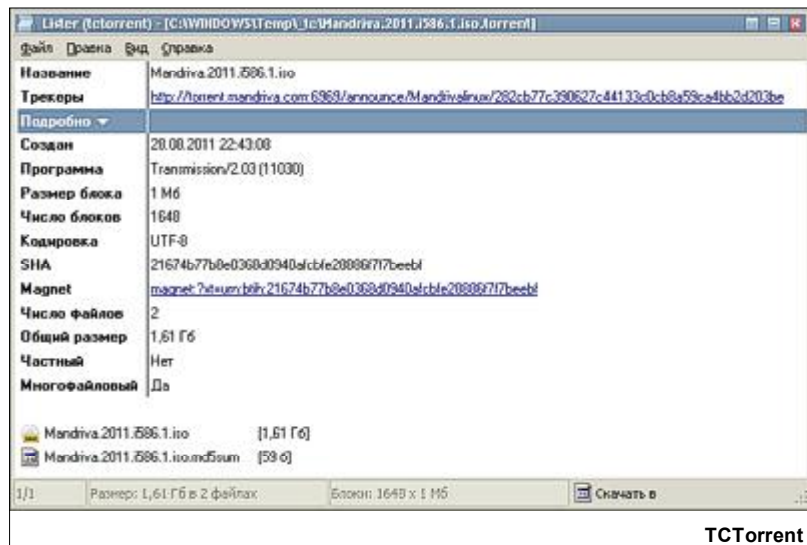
Lister (tctorrent) - [C:\WINDOWS\Temp\_tc\Mandriva.2011.i586.1.iso.torrent]

Файл Правка Вид Справка

| | |
|---|---|
| Название | Mandriva.2011.i586.1.iso |
| Трекеры | http://torrent.mandriva.com:6969/announce/Mandrivalinux/282cb77c390627c44133c0cb8a59ca4bb2d203be |
| Подробно | |
| Создан | 28.08.2011 22:43:08 |
| Программа | Transmission/2.03 (11030) |
| Размер блока | 1 Мб |
| Число блоков | 1648 |
| Кодировка | UTF-8 |
| SHA | 21674b77b8e0368d0940afcbfe20886f7f7beebf |
| Magnet | magnet:?xt=urn:btih:21674b77b8e0368d0940afcbfe20886f7f7beebf |
| Число файлов | 2 |
| Общий размер | 1,61 Гб |
| Частный | Нет |
| Многофайловый | Да |

Mandriva.2011.i586.1.iso [1,61 Гб]
Mandriva.2011.i586.1.iso.md5sum [59 б]

1/1 Размер: 1,61 Гб в 2 файлах Блоки: 1648 x 1 Мб Скачать в

TCTorrent